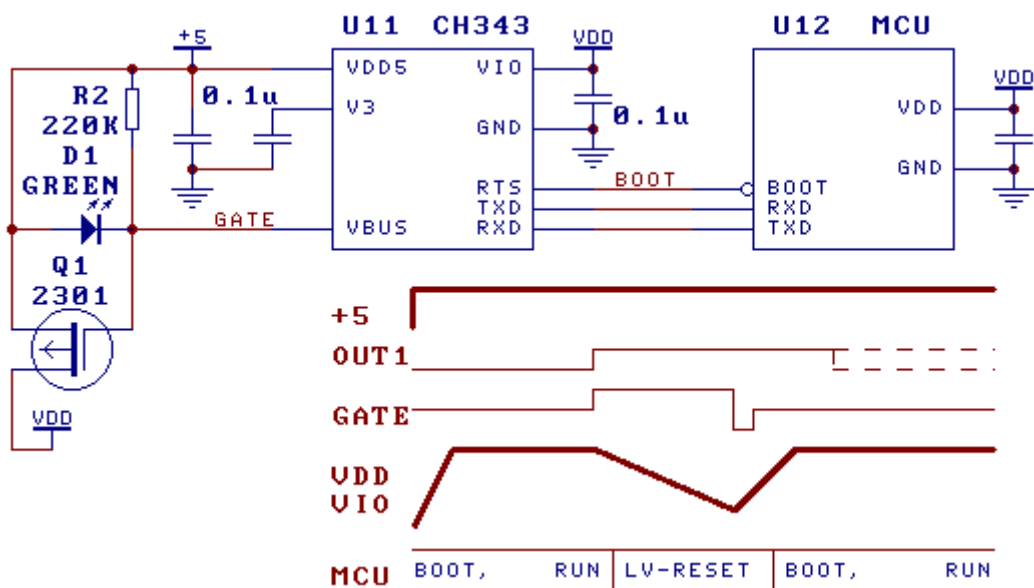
U11 CH343

U12 MCU

+5

VDD

VDD

R2
220K
D1
GREEN

0.1u

0.1u

VDD5
V3
VBUS

VIO
GND
RTS
TXD
RXD

BOOT

BOOT
RXD
TXD

VDD
GND

GATE

Q1
2301

VDD

+5

OUT1

GATE

VDD
VIO

MCU

BOOT, RUN | LV-RESET | BOOT, RUN